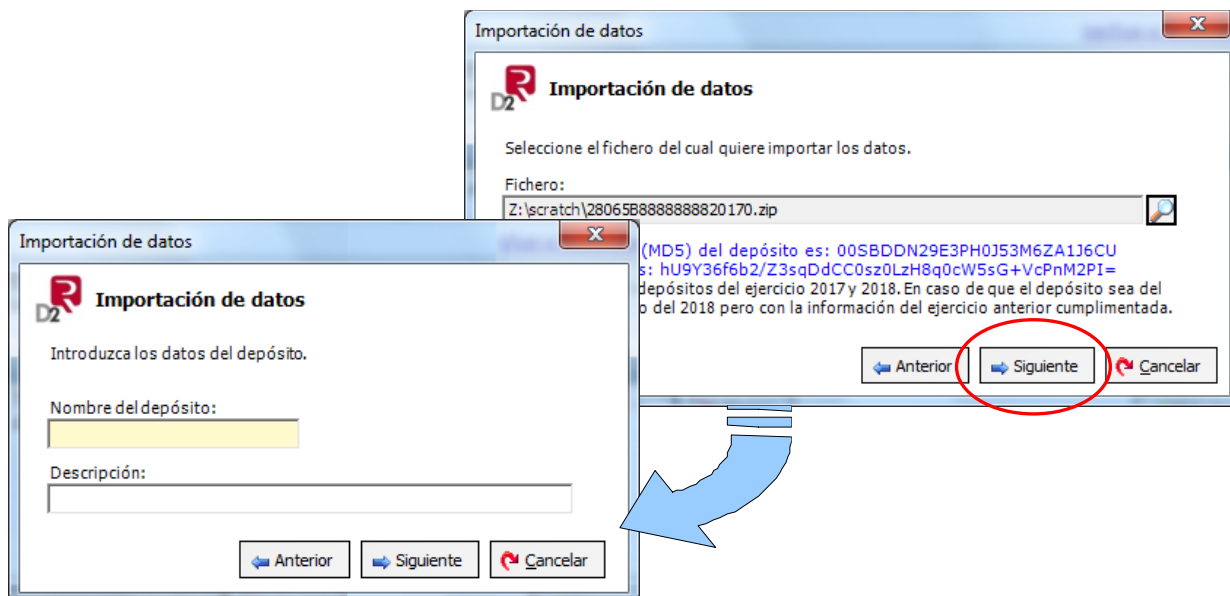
Importación de datos

D2 Importación de datos

Seleccione el fichero del cual quiere importar los datos.

Fichero:

Z:\scratch\28065B8888888820170.zip

(MD5) del depósito es: 00SBDDN29E3PH0J53M6ZA1J6CU

s: hU9Y36f6b2/Z3sqDdCC0sz0LzH8q0cW5sG+VcPnM2PI=

depósitos del ejercicio 2017 y 2018. En caso de que el depósito sea del

o del 2018 pero con la información del ejercicio anterior cumplimentada.

Anterior Siguiente Cancelar

Importación de datos

D2 Importación de datos

Introduzca los datos del depósito.

Nombre del depósito:

Descripción:

Anterior Siguiente Cancelar